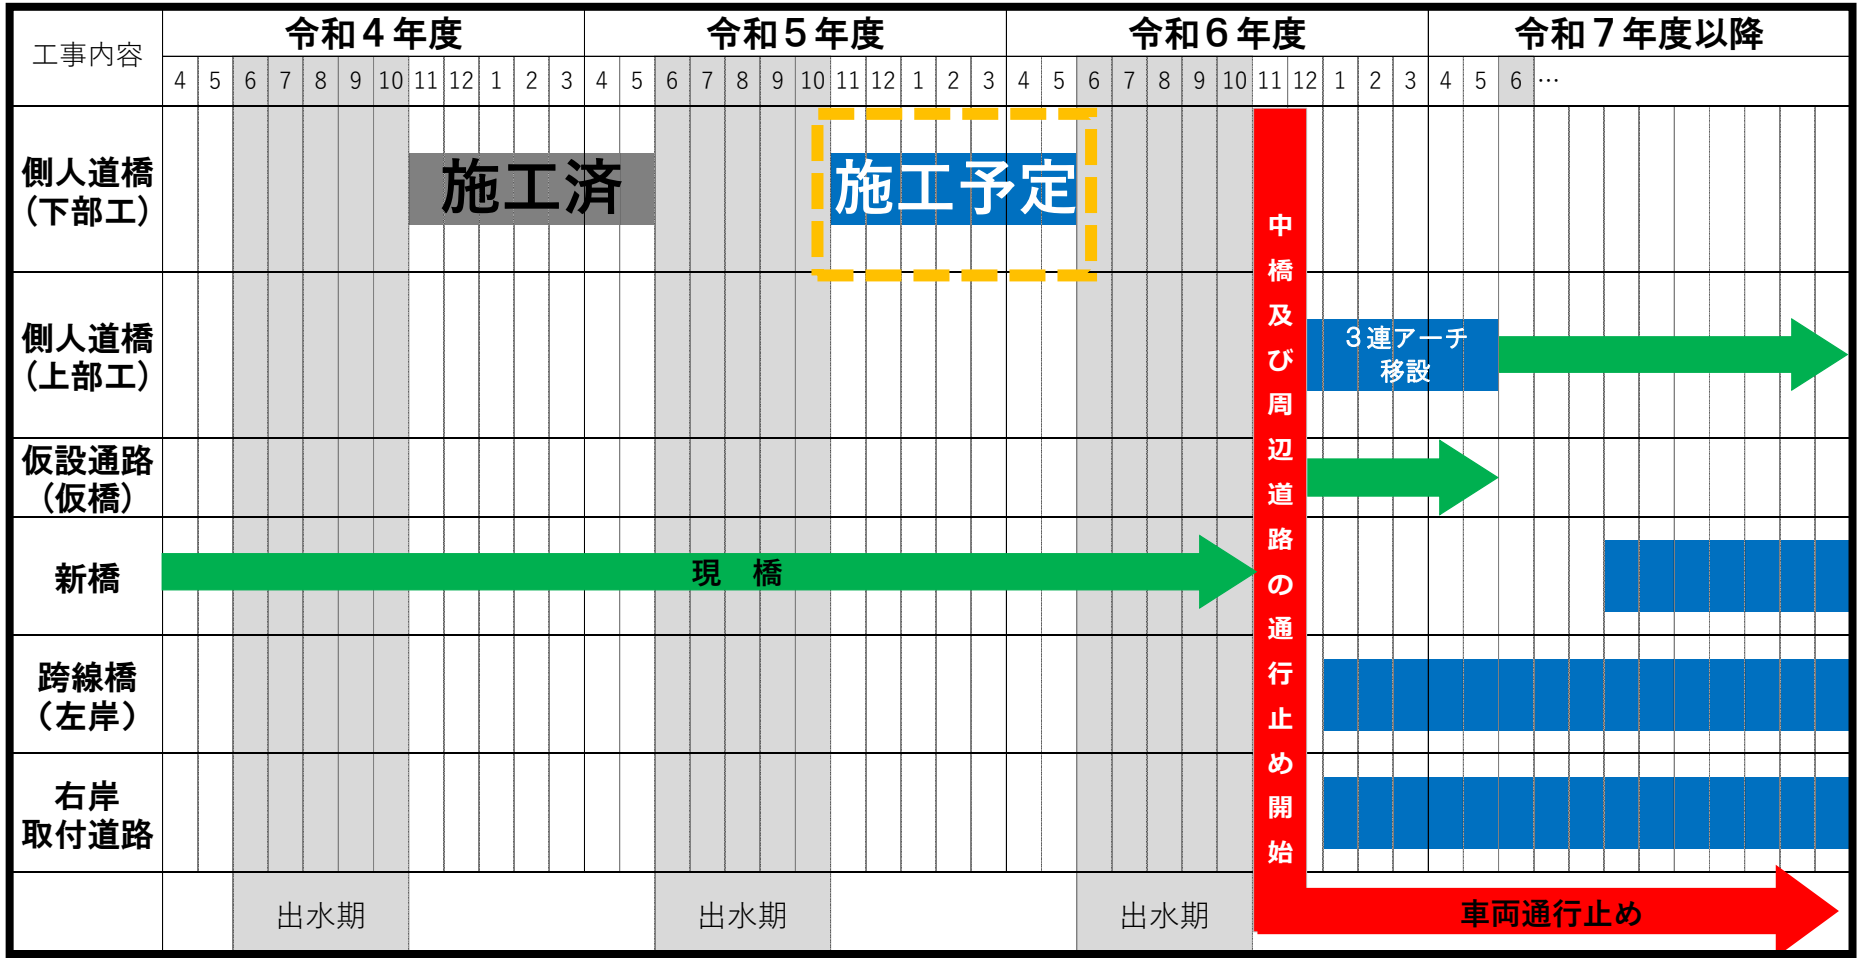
| 工事内容 | 令和４年度 | 令和５年度 | 令和６年度 | 令和７年度以降 |
|---|---|---|---|---|
| | 4 5 6 7 8 9 10 11 12 1 2 3 | 4 5 6 7 8 9 10 11 12 1 2 3 | 4 5 6 7 8 9 10 11 12 1 2 3 | 4 5 6 … |
| 側人道橋（下部工） | 施工済 | 施工予定 | | |
| 側人道橋（上部工） | | | | ３連アーチ移設 |
| 仮設通路（仮橋） | | | | |
| 新橋 | 現　橋 | | | |
| 跨線橋（左岸） | | | | |
| 右岸取付道路 | | | | |
| | 出水期 | 出水期 | 出水期 | 車両通行止め |

中橋及び周辺道路の通行止め開始